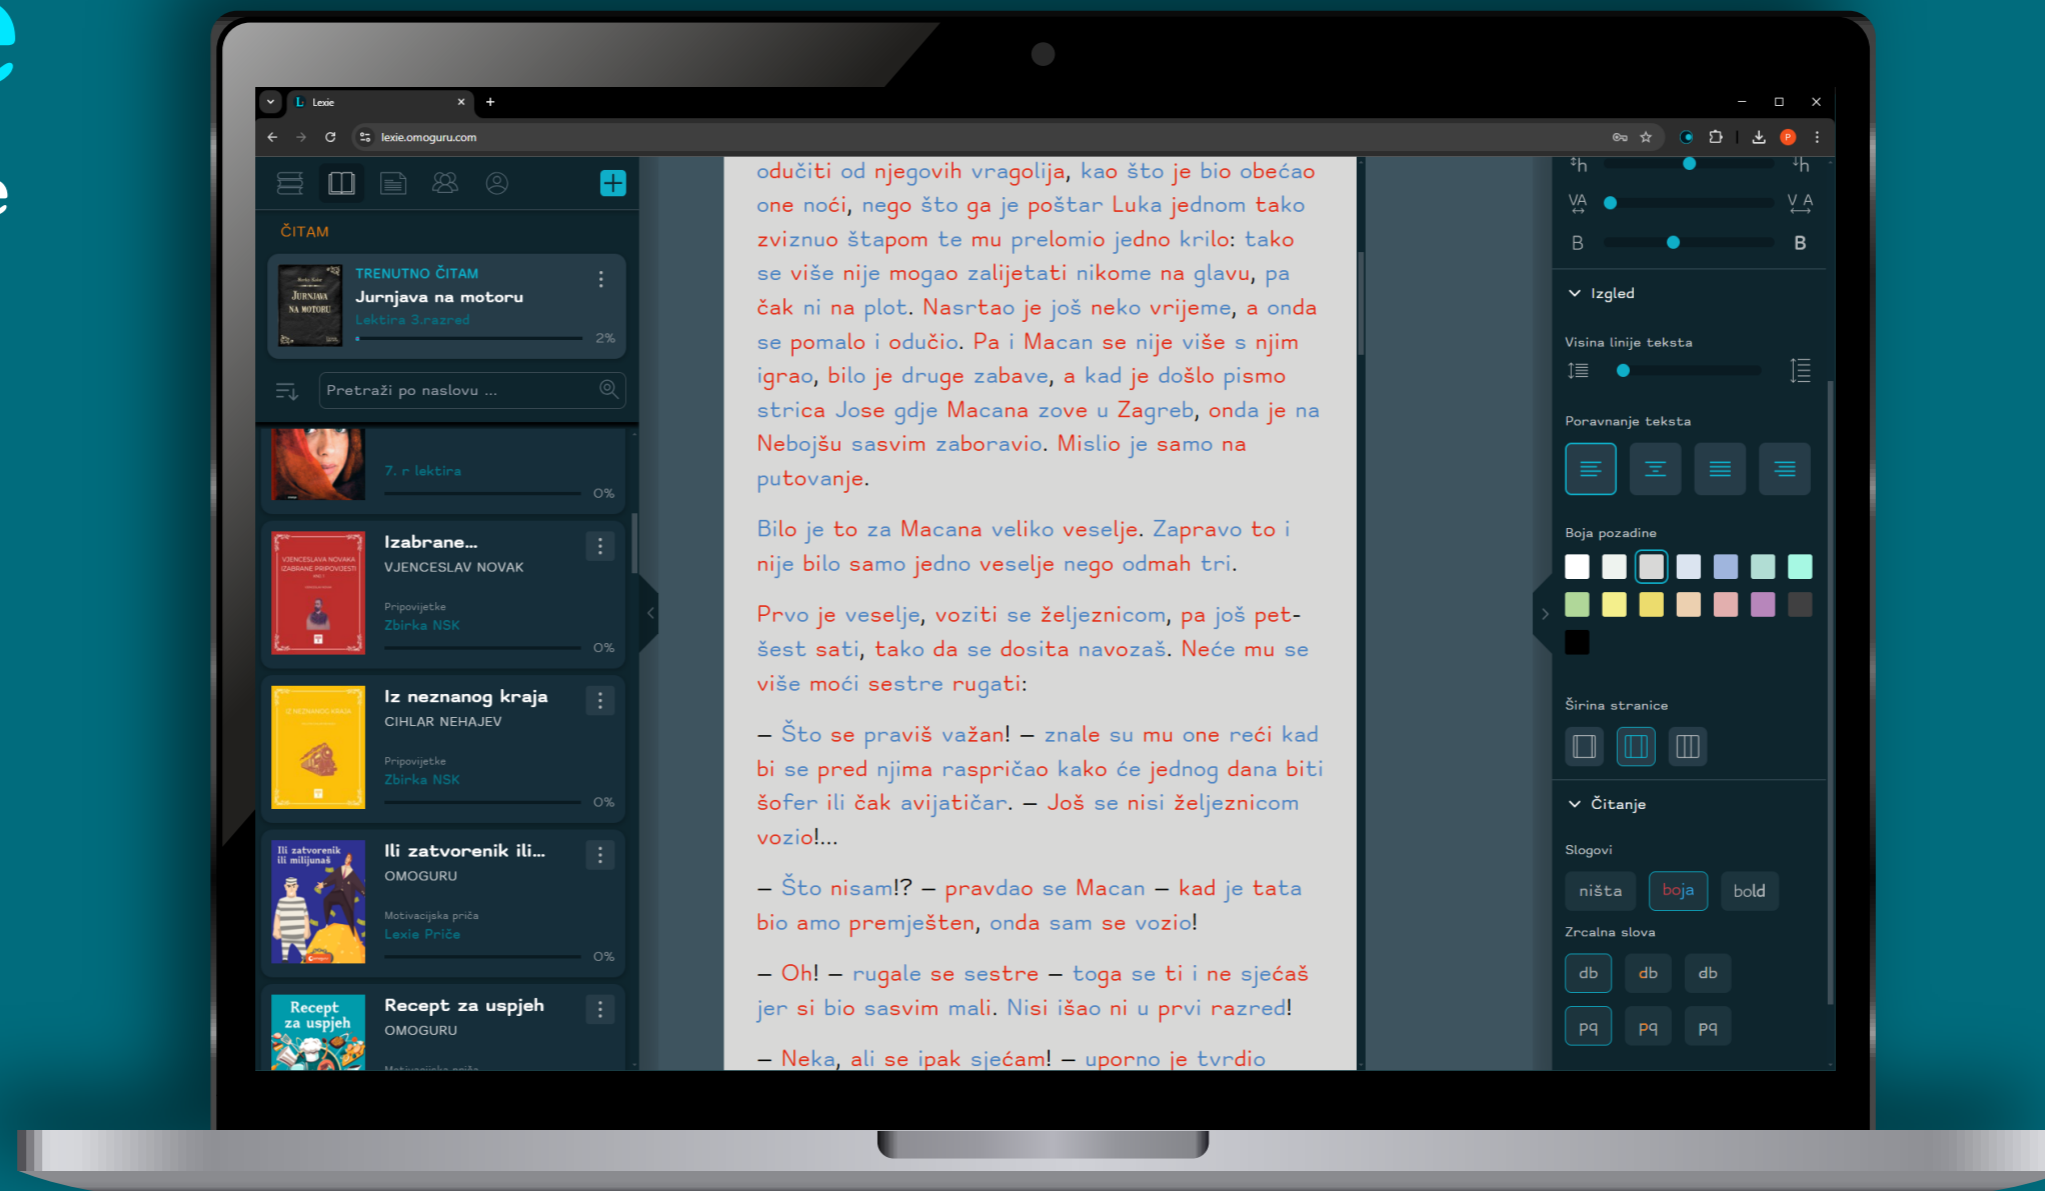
Lexie
lexie.omoguru.com

ČITAM

TRENUTNO ČITAM
Jurnjava na motoru
Lektira 3.razred
2%

Pretraži po naslovu ...

7. r lektira
0%

Izabrane...
VJENCESLAV NOVAK
Pripovijetke
Zbirka NSK
0%

Iz neznanog kraja
CIHLAR NEHAJEV
Pripovijetke
Zbirka NSK
0%

Ili zatvorenik ili...
OMOGURU
Motivacijska priča
Lexie Priče
0%

Recept za uspjeh
OMOGURU

odučiti od njegovih vragolija, kao što je bio obećao one noći, nego što ga je poštar Luka jednom tako zviznuo štapom te mu prelomio jedno krilo: tako se više nije mogao zalijetati nikome na glavu, pa čak ni na plot. Nasrtao je još neko vrijeme, a onda se pomalo i odučio. Pa i Macan se nije više s njim igrao, bilo je druge zabave, a kad je došlo pismo strica Jose gdje Macana zove u Zagreb, onda je na Nebojšu sasvim zaboravio. Mislio je samo na putovanje.

Bilo je to za Macana veliko veselje. Zapravo to i nije bilo samo jedno veselje nego odmah tri.

Prvo je veselje, voziti se željeznicom, pa još pet-šest sati, tako da se dosita navozaš. Neće mu se više moći sestre rugati:

– Što se praviš važan! – znale su mu one reći kad bi se pred njima raspričao kako će jednog dana biti šofer ili čak avijatičar. – Još se nisi željeznicom vozio!...

– Što nisam!? – pravdao se Macan – kad je tata bio amo premješten, onda sam se vozio!

– Oh! – rugale se sestre – toga se ti i ne sjećaš jer si bio sasvim mali. Nisi išao ni u prvi razred!

– Neka, ali se ipak sjećam! – uporno je tvrdio

B
B
Izgled
Visina linije teksta
Poravnanje teksta
Boja pozadine
Širina stranice
Čitanje
Slogovi
ništa
boja
bold
Zrcalna slova
db
db
db
pq
pq
pq